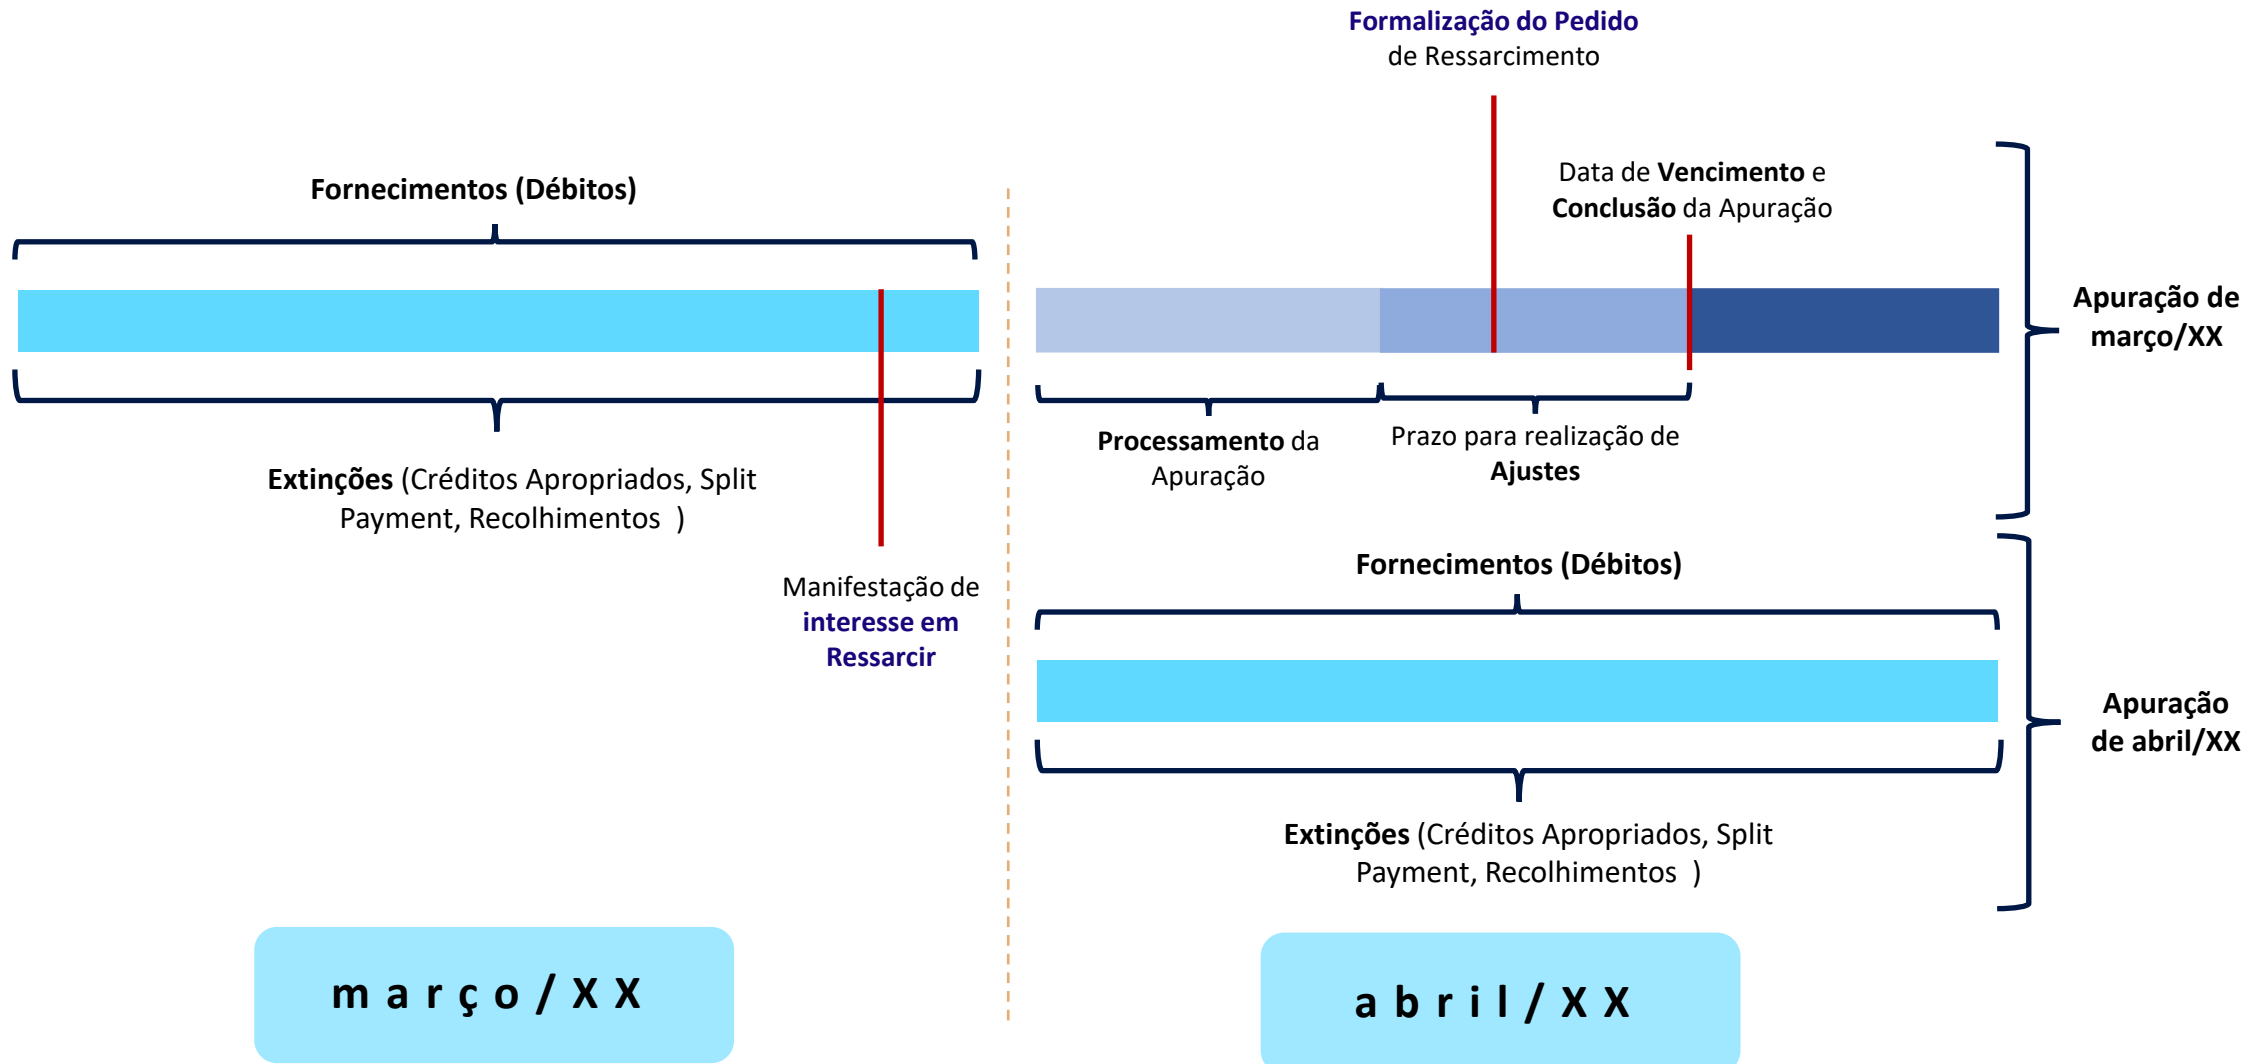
Formalização do Pedido
de Ressarcimento

Fornecimentos (Débitos)

Data de Vencimento e
Conclusão da Apuração

Apuração de
março/XX

Extinções (Créditos Apropriados, Split Payment, Recolhimentos )

Processamento da
Apuração

Prazo para realização de
Ajustes

Manifestação de
interesse em
Ressarcir

Fornecimentos (Débitos)

Apuração
de abril/XX

Extinções (Créditos Apropriados, Split Payment, Recolhimentos )

m a r ç o / X X

a b r i l / X X